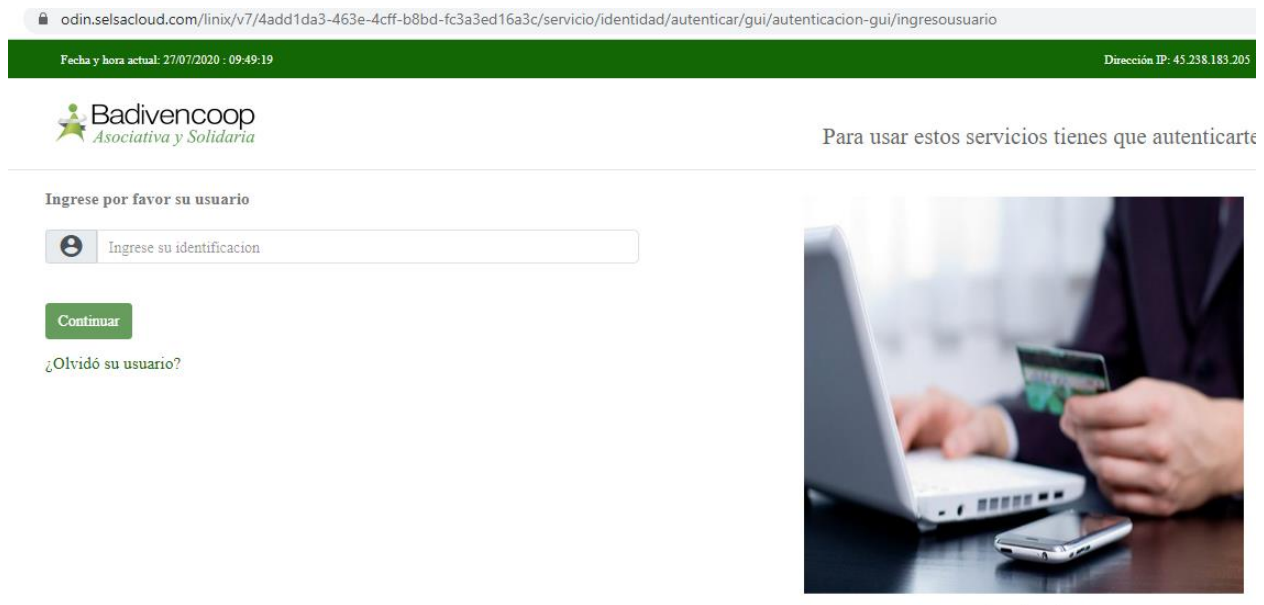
odin.selsacloud.com/linix/v7/4add1da3-463e-4cff-b8bd-fc3a3ed16a3c/servicio/identidad/autenticar/gui/autenticacion-gui/ingresousuario

Fecha y hora actual: 27/07/2020 : 09:49:19

Dirección IP: 45.238.183.205

Badivencoop
Asociativa y Solidaria

Para usar estos servicios tienes que autenticarte

Ingrese por favor su usuario

Ingrese su identificacion

Continuar

¿Olvidó su usuario?